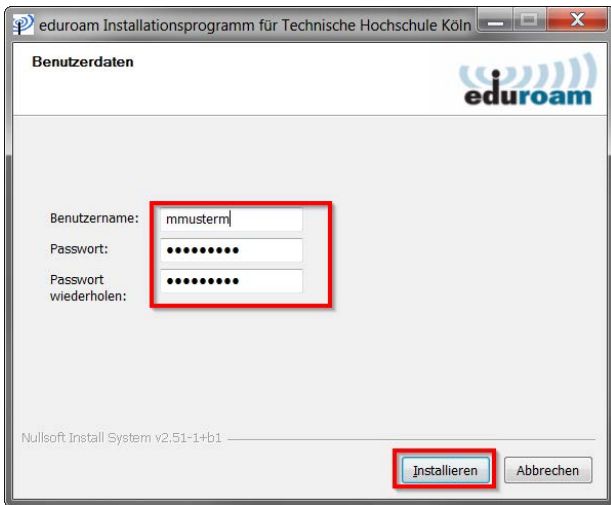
eduroam Installationsprogramm für Technische Hochschule Köln

Benutzerdaten

eduroam

Benutzername: mmusterm
Passwort: •••••••••
Passwort wiederholen: •••••••••

Nullsoft Install System v2.51-1+b1

Installieren
Abbrechen